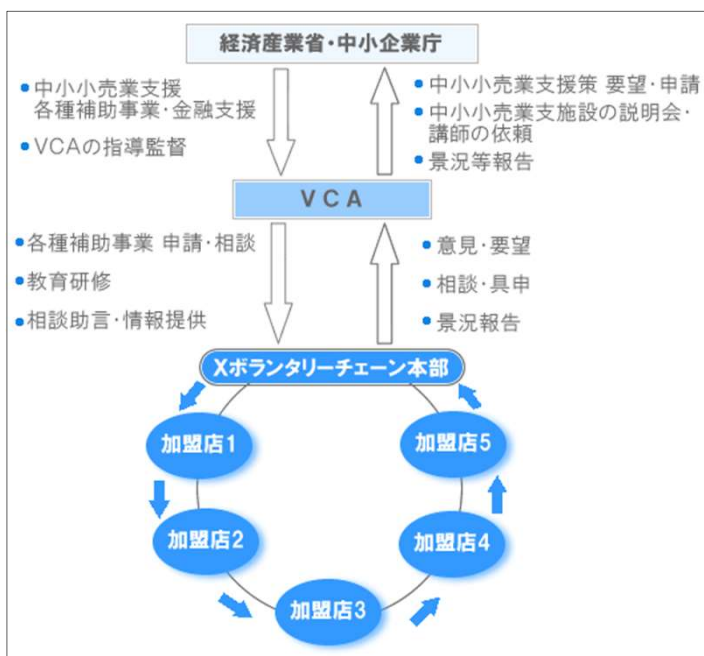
経済産業省・中小企業庁

●中小小売業支援 各種補助事業・金融支援
●VCAの指導監督

●中小小売業支援策 要望・申請
●中小小売業支施設の説明会・講師の依頼
●景況等報告

VCA

●各種補助事業 申請・相談
●教育研修
●相談助言・情報提供

●意見・要望
●相談・具申
●景況報告

Xボランタリーチェーン本部

加盟店1

加盟店2

加盟店3

加盟店4

加盟店5